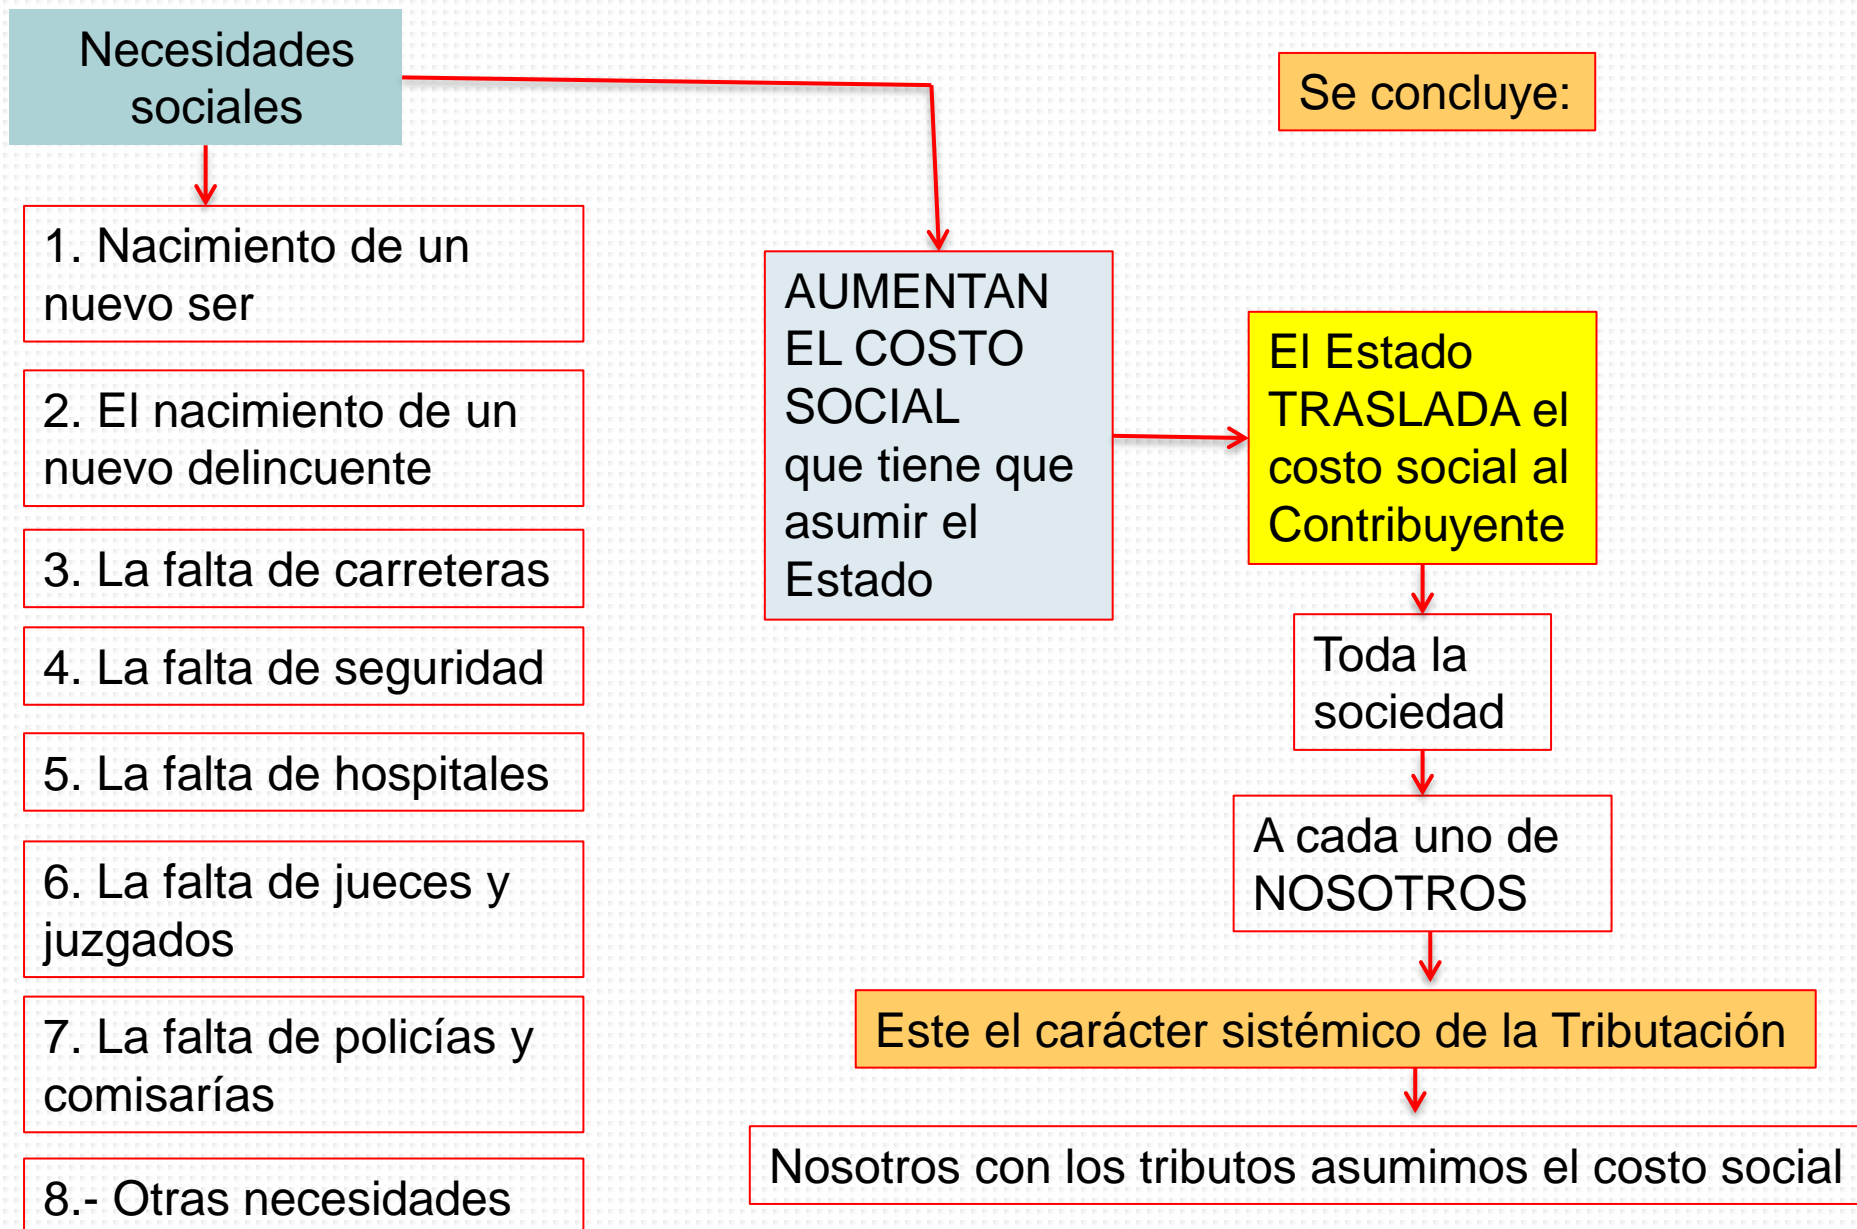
Necesidades sociales

1. Nacimiento de un nuevo ser

2. El nacimiento de un nuevo delincuente

3. La falta de carreteras

4. La falta de seguridad

5. La falta de hospitales

6. La falta de jueces y juzgados

7. La falta de policías y comisarías

8.- Otras necesidades

Se concluye:

AUMENTAN EL COSTO SOCIAL que tiene que asumir el Estado

El Estado TRASLADA el costo social al Contribuyente

Toda la sociedad

A cada uno de NOSOTROS

Este el carácter sistémico de la Tributación

Nosotros con los tributos asumimos el costo social